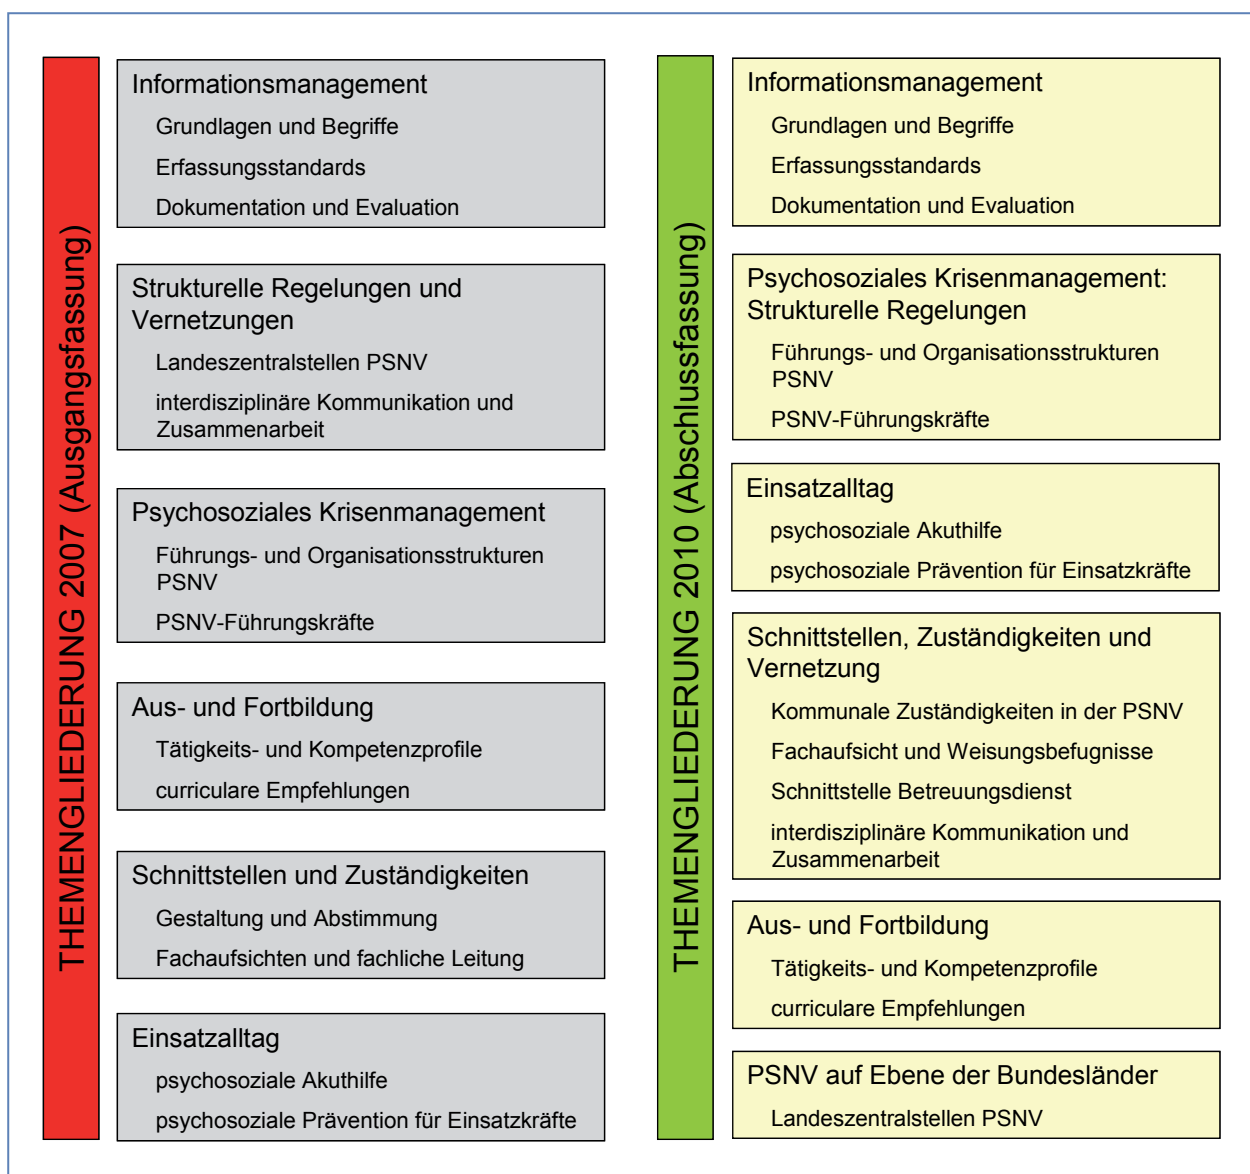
THEMENGLIEDERUNG 2007 (Ausgangsfassung)

Informationsmanagement

Grundlagen und Begriffe

Erfassungsstandards

Dokumentation und Evaluation

Strukturelle Regelungen und Vernetzungen

Landeszentralstellen PSNV

interdisziplinäre Kommunikation und Zusammenarbeit

Psychosoziales Krisenmanagement

Führungs- und Organisationsstrukturen PSNV

PSNV-Führungskräfte

Aus- und Fortbildung

Tätigkeits- und Kompetenzprofile

curriculare Empfehlungen

Schnittstellen und Zuständigkeiten

Gestaltung und Abstimmung

Fachaufsichten und fachliche Leitung

Einsatzalltag

psychosoziale Akuthilfe

psychosoziale Prävention für Einsatzkräfte

THEMENGLIEDERUNG 2010 (Abschlussfassung)

Informationsmanagement

Grundlagen und Begriffe

Erfassungsstandards

Dokumentation und Evaluation

Psychosoziales Krisenmanagement: Strukturelle Regelungen

Führungs- und Organisationsstrukturen PSNV

PSNV-Führungskräfte

Einsatzalltag

psychosoziale Akuthilfe

psychosoziale Prävention für Einsatzkräfte

Schnittstellen, Zuständigkeiten und Vernetzung

Kommunale Zuständigkeiten in der PSNV

Fachaufsicht und Weisungsbefugnisse

Schnittstelle Betreuungsdienst

interdisziplinäre Kommunikation und Zusammenarbeit

Aus- und Fortbildung

Tätigkeits- und Kompetenzprofile

curriculare Empfehlungen

PSNV auf Ebene der Bundesländer

Landeszentralstellen PSNV